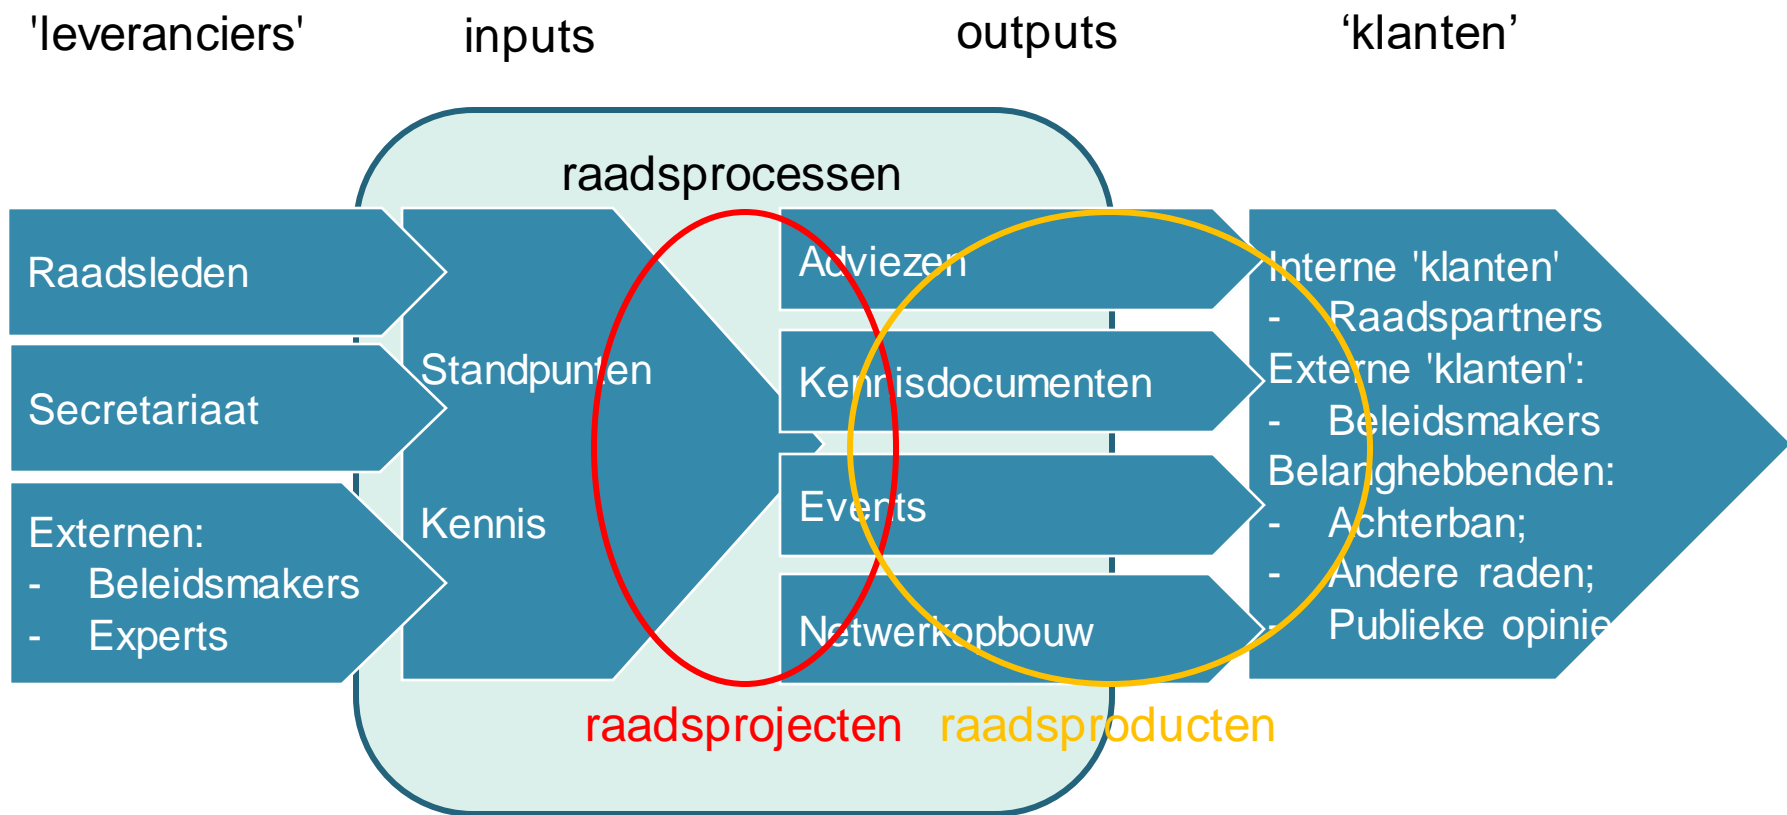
'leveranciers'

inputs

outputs

‘klanten’

raadsprocessen

Raadsleden

Secretariaat

Externen:
- Beleidsmakers
- Experts

Standpunten

Kennis

Adviezen

Kennisdocumenten

Events

Netwerkopbouw

Interne 'klanten'
- Raadspartners
Externe 'klanten':
- Beleidsmakers
Belanghebbenden:
- Achterban;
- Andere raden;
- Publieke opinie

raadsprojecten

raadsproducten